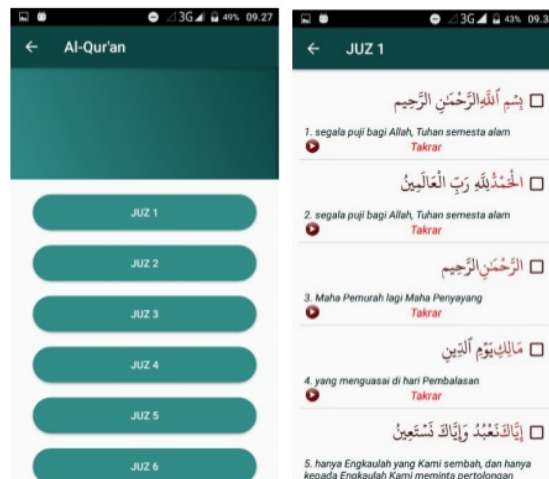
3G 49% 09.27

← Al-Qur'an

JUZ 1

JUZ 2

JUZ 3

JUZ 4

JUZ 5

JUZ 6

3G 43% 09.3

← JUZ 1

بِسْمِ اللَّهِ الرَّحْمَٰنِ الرَّحِيمِ

1. segala puji bagi Allah, Tuhan semesta alam

Takrar

الْحَمْدُ لِلَّهِ رَبِّ الْعَالَمِينَ

2. segala puji bagi Allah, Tuhan semesta alam

Takrar

الرَّحْمَٰنِ الرَّحِيمِ

3. Maha Pemurah lagi Maha Penyayang

Takrar

مَالِكِ يَوْمِ الدِّينِ

4. yang menguasai di hari Pembalasan

Takrar

إِيَّاكَ نَعْبُدُ وَإِيَّاكَ نَسْتَعِينُ

5. hanya Engkaulah yang Kami sembah, dan hanya kepada Engkaulah Kami meminta pertolongan